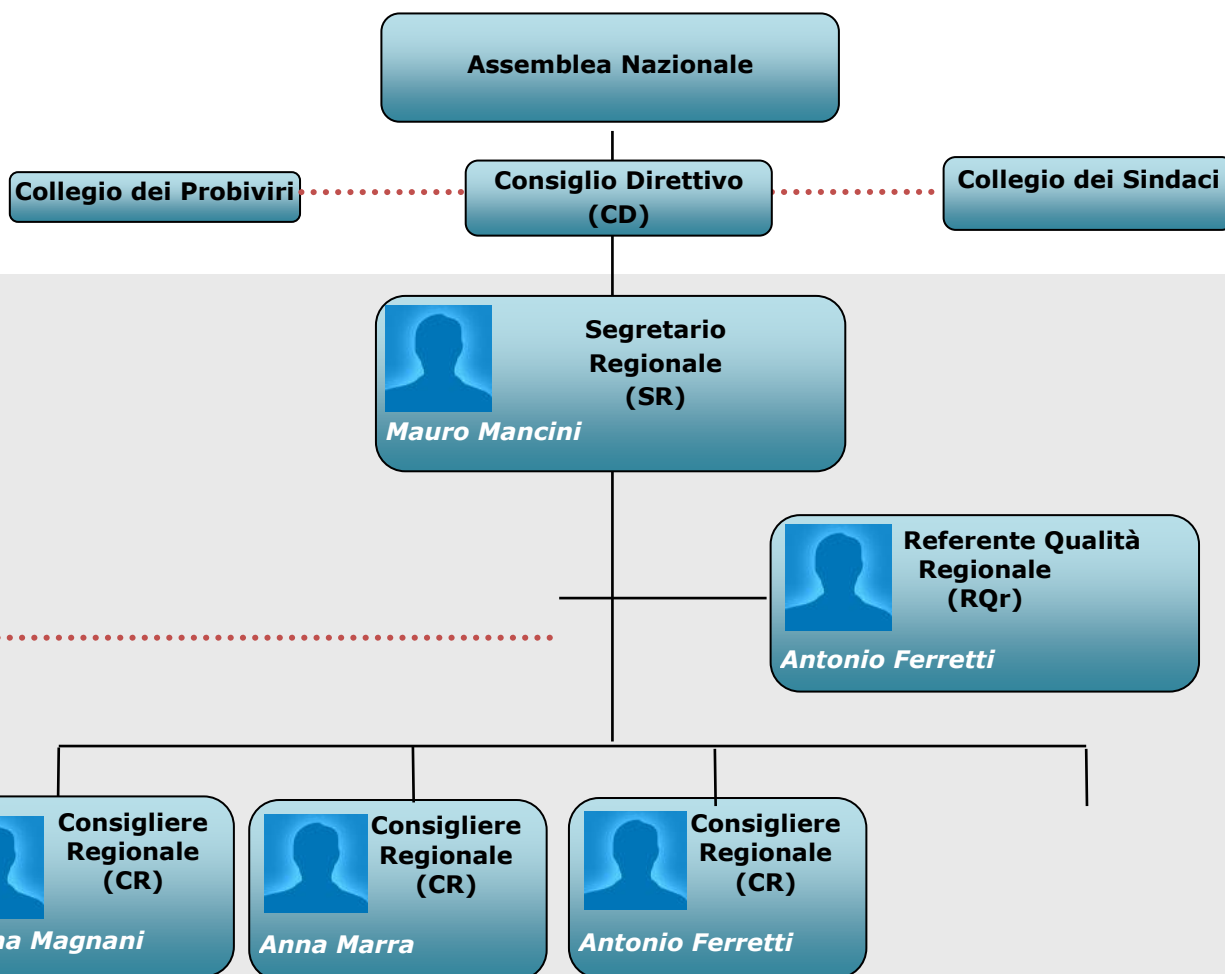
Assemblea Nazionale

Collegio dei Probiviri

Consiglio Direttivo (CD)

Collegio dei Sindaci

Segretario Regionale (SR)

Mauro Mancini

Referente Qualità Regionale (RQr)

Antonio Ferretti

Consigliere Regionale (CR)

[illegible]na Magnani

Consigliere Regionale (CR)

Anna Marra

Consigliere Regionale (CR)

Antonio Ferretti